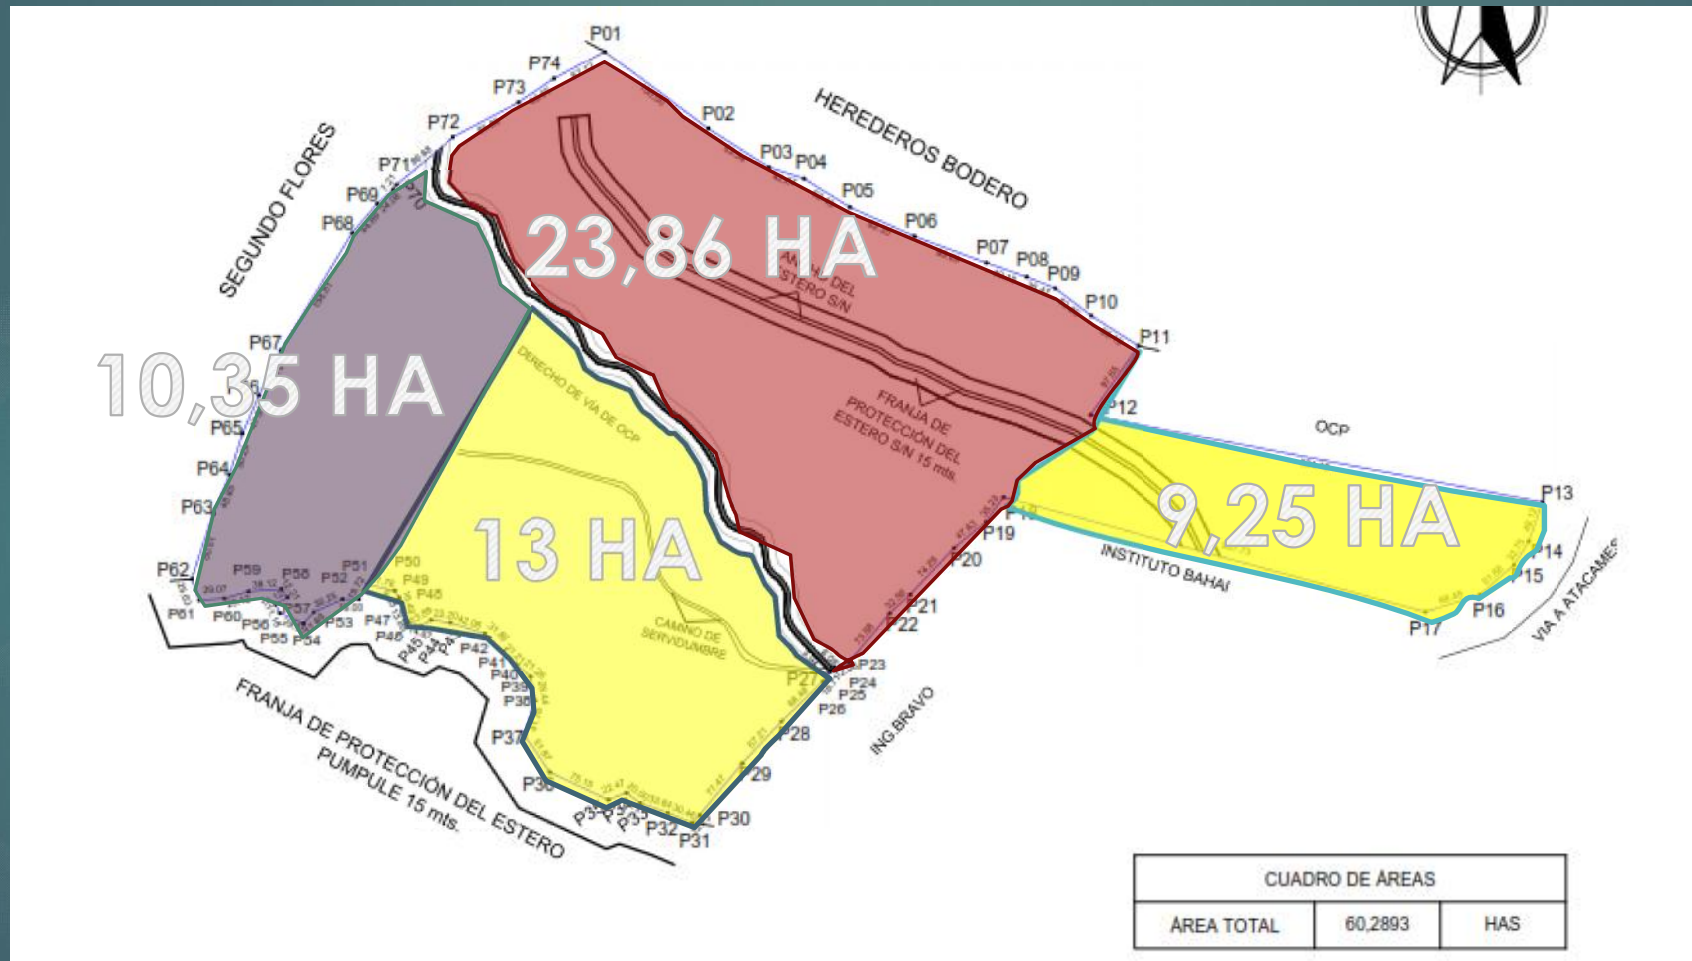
P01
P74
P73
P72
P71
P69
P70
P68
P02
P03 P04
P05
P06
P07 P08 P09
P10
P11
P12
P13
P14
P15
P16
P17
P19
P20
P21
P22
P23
P24
P25
P26
P27
P28
P29
P30
P31
P32
P33
P34
P35
P36
P37
P38
P39
P40
P41
P42
P43
P44
P45
P46
P47
P48
P49
P50
P51
P52
P53
P54
P55
P56
P57
P58
P59
P60
P61
P62
P63
P64
P65
P67

HEREDEROS BODERO
SEGUNDO FLORES
OCP
INSTITUTO BAHAI
VIA A ATACAMES
ING.BRAVO
FRANJA DE PROTECCIÓN DEL ESTERO PUMPULE 15 mts.
FRANJA DE PROTECCIÓN DEL ESTERO S/N 15 mts.
FRANJA DEL ESTERO S/N
DERECHO DE VIA DE OCP
CAMINO DE SERVIDUMBRE

23,86 HA
10,35 HA
13 HA
9,25 HA

| CUADRO DE ÁREAS | | |
|---|---|---|
| ÁREA TOTAL | 60,2893 | HAS |